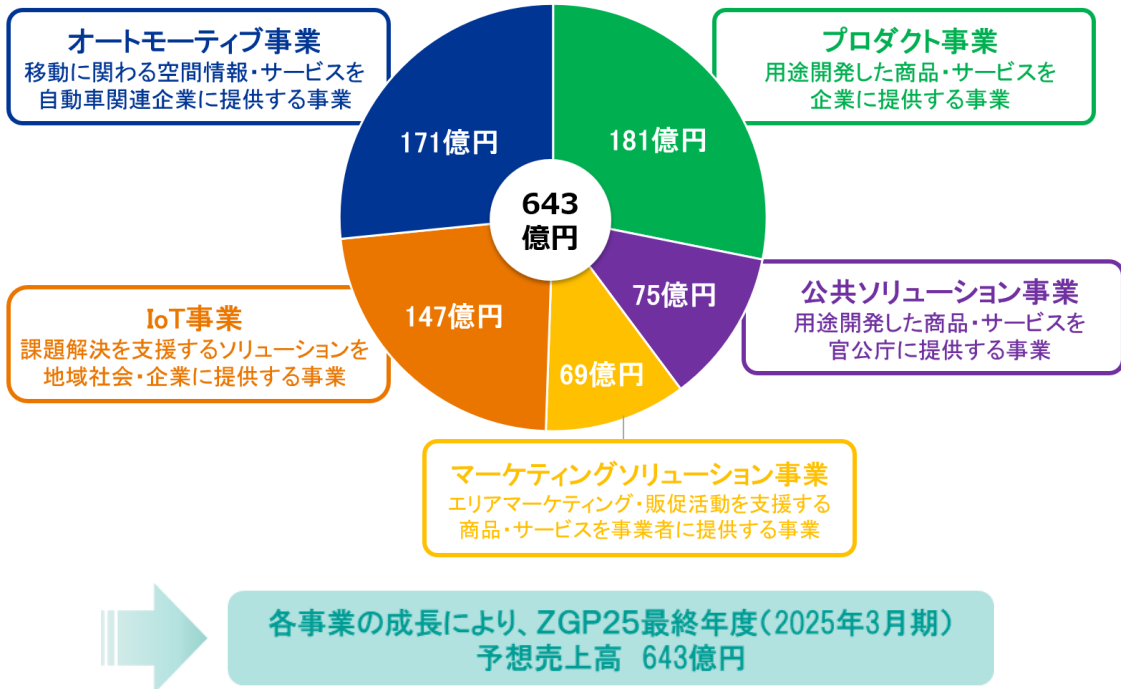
オートモーティブ事業
移動に関わる空間情報・サービスを自動車関連企業に提供する事業

プロダクト事業
用途開発した商品・サービスを企業に提供する事業

171億円

181億円

643
億円

75億円

公共ソリューション事業
用途開発した商品・サービスを官公庁に提供する事業

IoT事業
課題解決を支援するソリューションを地域社会・企業に提供する事業

147億円

69億円

マーケティングソリューション事業
エリアマーケティング・販促活動を支援する商品・サービスを事業者に提供する事業

各事業の成長により、ZGP25最終年度(2025年3月期)
予想売上高　643億円